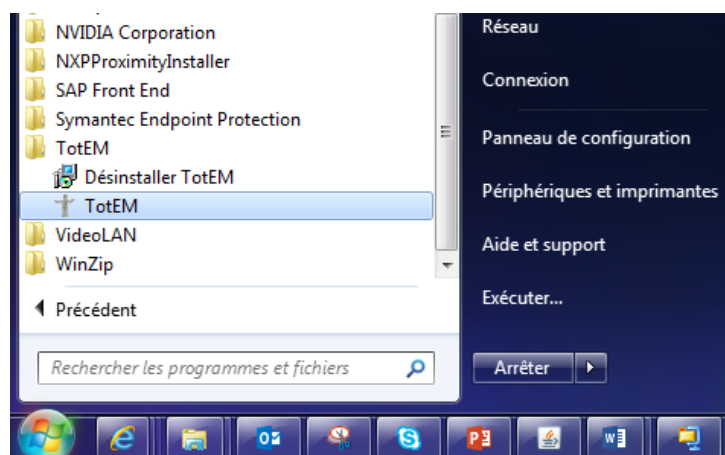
NVIDIA Corporation
NXPProximityInstaller
SAP Front End
Symantec Endpoint Protection
TotEM
Désinstaller TotEM
TotEM
VideoLAN
WinZip

Précédent

Rechercher les programmes et fichiers

Réseau
Connexion
Panneau de configuration
Périphériques et imprimantes
Aide et support
Exécuter...
Arrêter